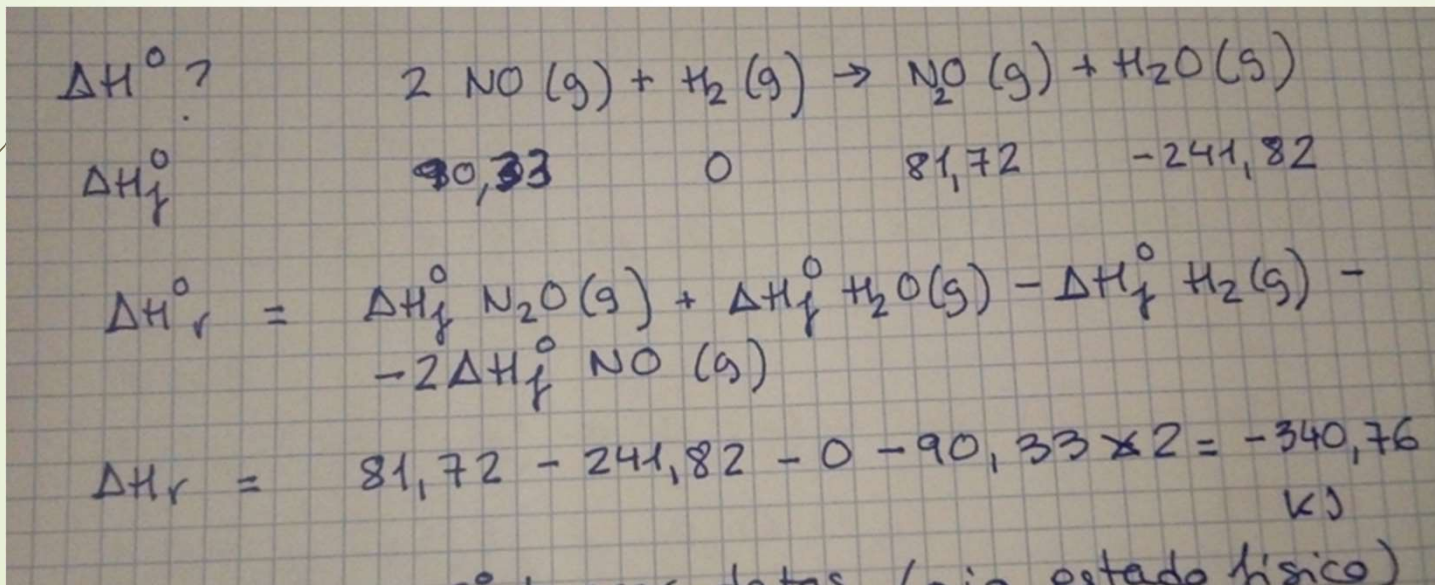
$\Delta H^0$ ?  $2\ NO\ (g) + H_2\ (g) \rightarrow N_2O\ (g) + H_2O\ (g)$

$\Delta H_f^0$  90,33  0  81,72  -241,82

$\Delta H_r^0 = \Delta H_f^0\ N_2O\ (g) + \Delta H_f^0\ H_2O(g) - \Delta H_f^0\ H_2(g) -$
$- 2\Delta H_f^0\ NO\ (g)$

$\Delta H_r = 81,72 - 241,82 - 0 - 90,33 \times 2 = -340,76$
kJ

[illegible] estado físico)